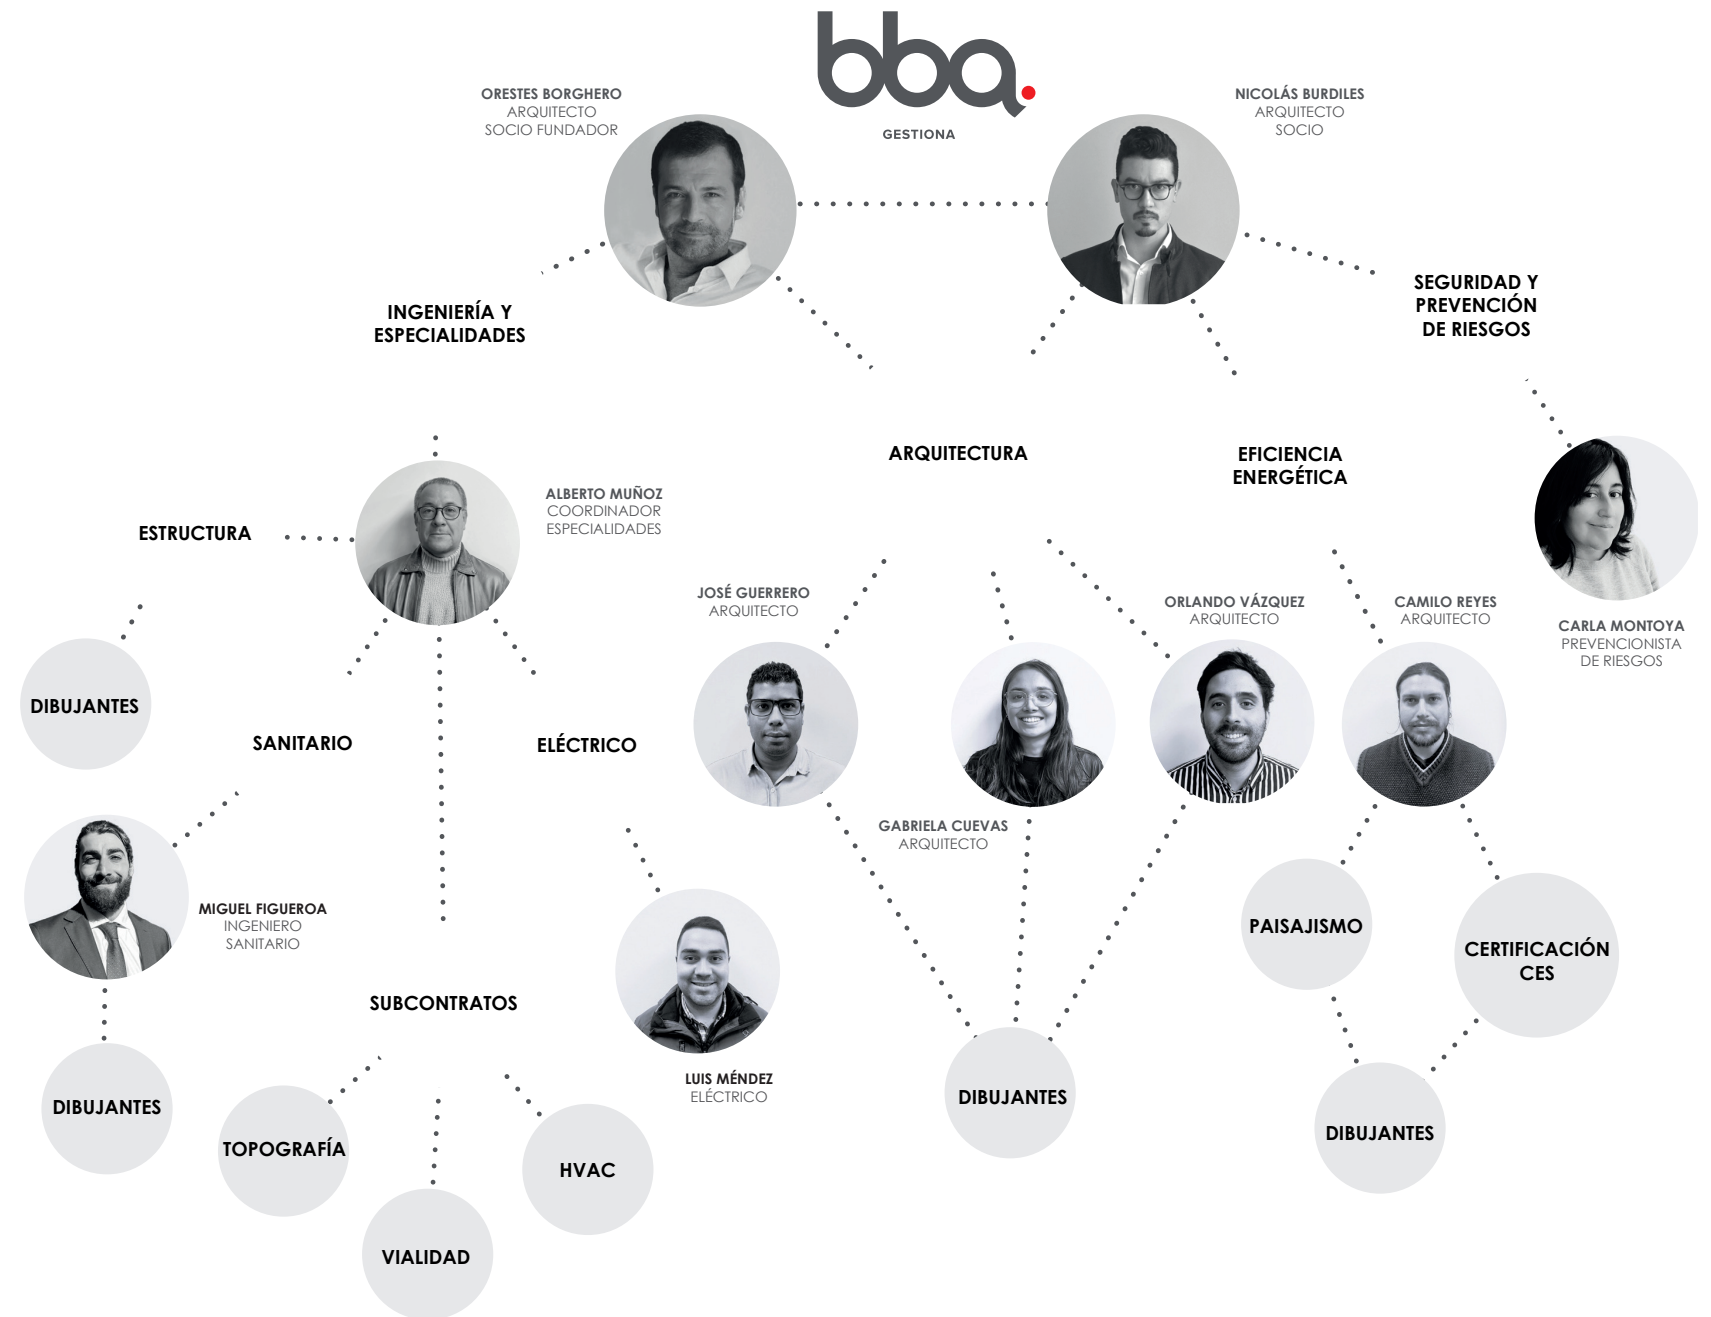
bba.
GESTIONA

ORESTES BORGHERO
ARQUITECTO
SOCIO FUNDADOR

NICOLÁS BURDILES
ARQUITECTO
SOCIO

INGENIERÍA Y
ESPECIALIDADES

SEGURIDAD Y
PREVENCIÓN
DE RIESGOS

ARQUITECTURA

EFICIENCIA
ENERGÉTICA

ESTRUCTURA

ALBERTO MUÑOZ
COORDINADOR
ESPECIALIDADES

CARLA MONTOYA
PREVENCIONISTA
DE RIESGOS

JOSÉ GUERRERO
ARQUITECTO

ORLANDO VÁZQUEZ
ARQUITECTO

CAMILO REYES
ARQUITECTO

DIBUJANTES

SANITARIO

ELÉCTRICO

GABRIELA CUEVAS
ARQUITECTO

MIGUEL FIGUEROA
INGENIERO
SANITARIO

PAISAJISMO

CERTIFICACIÓN
CES

SUBCONTRATOS

DIBUJANTES

TOPOGRAFÍA

HVAC

LUIS MÉNDEZ
ELÉCTRICO

DIBUJANTES

DIBUJANTES

VIALIDAD